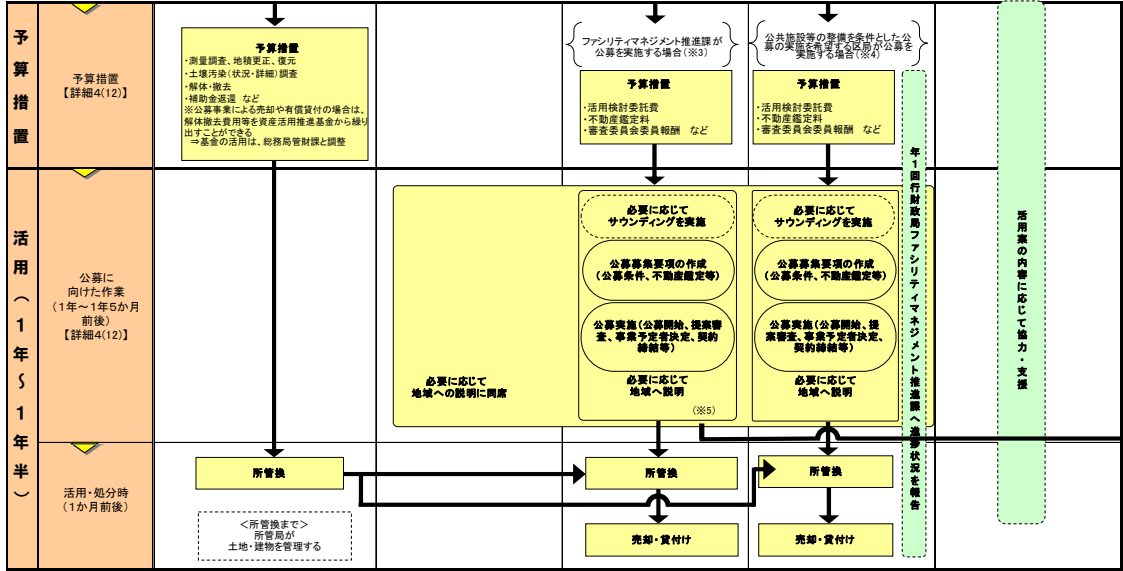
予算措置

予算措置
【詳細4(12)】

予算措置
・測量調査、地積更正、復元
・土壌汚染(状況・詳細)調査
・解体・撤去
・補助金返還 など
※公募事業による売却や有償貸付の場合は、解体撤去費用等を資産活用推進基金から繰り出すことができる
⇒基金の活用は、総務局管財課と調整

ファシリティマネジメント推進課が公募を実施する場合(※3)

予算措置
・活用検討委託費
・不動産鑑定料
・審査委員会委員報酬 など

公共施設等の整備を条件とした公募の実施を希望する区局が公募を実施する場合(※4)

予算措置
・活用検討委託費
・不動産鑑定料
・審査委員会委員報酬 など

年1回行財政局ファシリティマネジメント推進課へ進捗状況を報告

活用案の内容に応じて協力・支援

活用(1年~1年半)

公募に向けた作業
(1年~1年5か月前後)
【詳細4(12)】

必要に応じてサウンディングを実施

公募募集要項の作成(公募条件、不動産鑑定等)

公募実施(公募開始、提案審査、事業予定者決定、契約締結等)

必要に応じて地域へ説明

(※5)

必要に応じてサウンディングを実施

公募募集要項の作成(公募条件、不動産鑑定等)

公募実施(公募開始、提案審査、事業予定者決定、契約締結等)

必要に応じて地域へ説明

必要に応じて地域への説明に同席

活用・処分時
(1か月前後)

所管換

<所管換まで>
所管局が
土地・建物を管理する

所管換

売却・貸付け

所管換

売却・貸付け